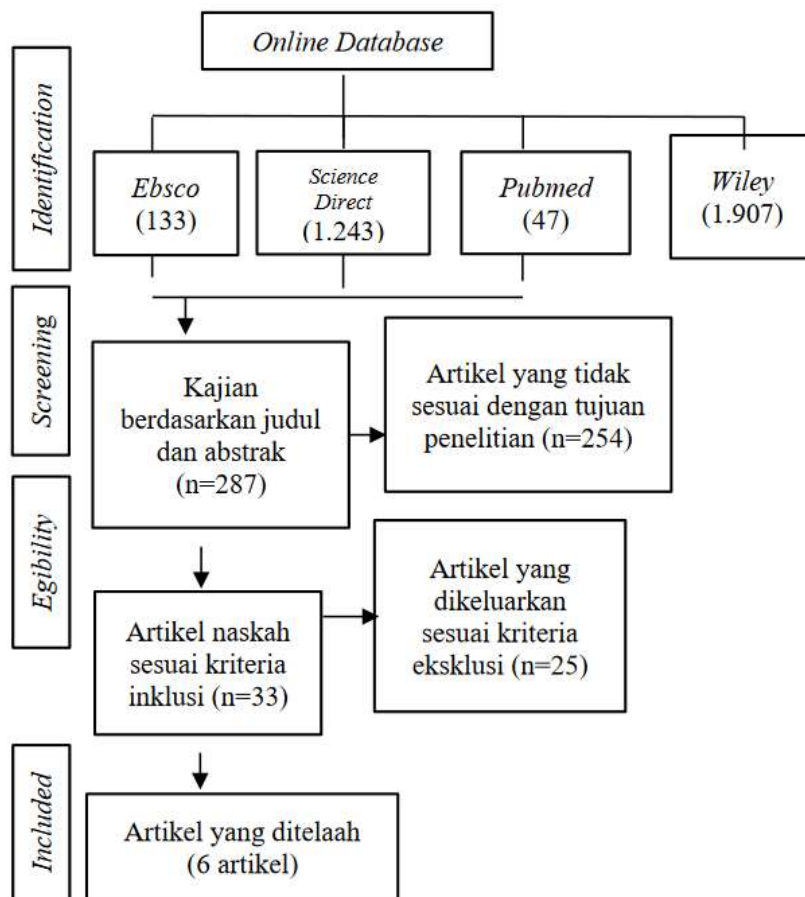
Identification

Online Database

Ebsco (133)

Science Direct (1.243)

Pubmed (47)

Wiley (1.907)

Screening

Kajian berdasarkan judul dan abstrak (n=287)

Artikel yang tidak sesuai dengan tujuan penelitian (n=254)

Egibility

Artikel naskah sesuai kriteria inklusi (n=33)

Artikel yang dikeluarkan sesuai kriteria eksklusi (n=25)

Included

Artikel yang ditelaah (6 artikel)